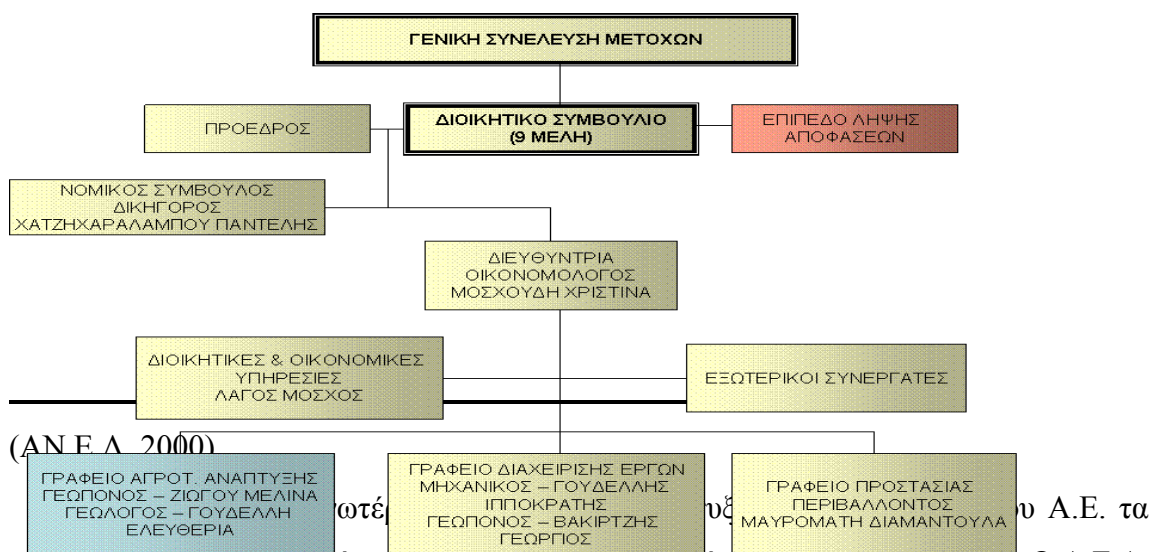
ΓΕΝΙΚΗ ΣΥΝΕΛΕΥΣΗ ΜΕΤΟΧΩΝ

ΠΡΟΕΔΡΟΣ

ΔΙΟΙΚΗΤΙΚΟ ΣΥΜΒΟΥΛΙΟ (9 ΜΕΛΗ)

ΕΠΙΠΕΔΟ ΛΗΨΗΣ ΑΠΟΦΑΣΕΩΝ

ΝΟΜΙΚΟΣ ΣΥΜΒΟΥΛΟΣ ΔΙΚΗΓΟΡΟΣ ΧΑΤΖΗΧΑΡΑΛΑΜΠΟΥ ΠΑΝΤΕΛΗΣ

ΔΙΕΥΘΥΝΤΡΙΑ ΟΙΚΟΝΟΜΟΛΟΓΟΣ ΜΟΣΧΟΥΔΗ ΧΡΙΣΤΙΝΑ

ΔΙΟΙΚΗΤΙΚΕΣ & ΟΙΚΟΝΟΜΙΚΕΣ ΥΠΗΡΕΣΙΕΣ ΛΑΓΟΣ ΜΟΣΧΟΣ

ΕΞΩΤΕΡΙΚΟΙ ΣΥΝΕΡΓΑΤΕΣ

(ΑΝ.Ε.Δ. 2000)

ΓΡΑΦΕΙΟ ΑΓΡΟΤ. ΑΝΑΠΤΥΞΗΣ ΓΕΩΠΟΝΟΣ – ΖΙΩΓΟΥ ΜΕΛΙΝΑ ΓΕΩΛΟΓΟΣ – ΓΟΥΔΕΛΛΗ ΕΛΕΥΘΕΡΙΑ

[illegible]ωτέ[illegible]

ΓΡΑΦΕΙΟ ΔΙΑΧΕΙΡΙΣΗΣ ΕΡΓΩΝ ΜΗΧΑΝΙΚΟΣ – ΓΟΥΔΕΛΛΗΣ ΙΠΠΟΚΡΑΤΗΣ ΓΕΩΠΟΝΟΣ – ΒΑΚΙΡΤΖΗΣ ΓΕΩΡΓΙΟΣ

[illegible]υξ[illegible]

ΓΡΑΦΕΙΟ ΠΡΟΣΤΑΣΙΑΣ ΠΕΡΙΒΑΛΛΟΝΤΟΣ ΜΑΥΡΟΜΑΤΗ ΔΙΑΜΑΝΤΟΥΛΑ

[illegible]υ Α.Ε. τα